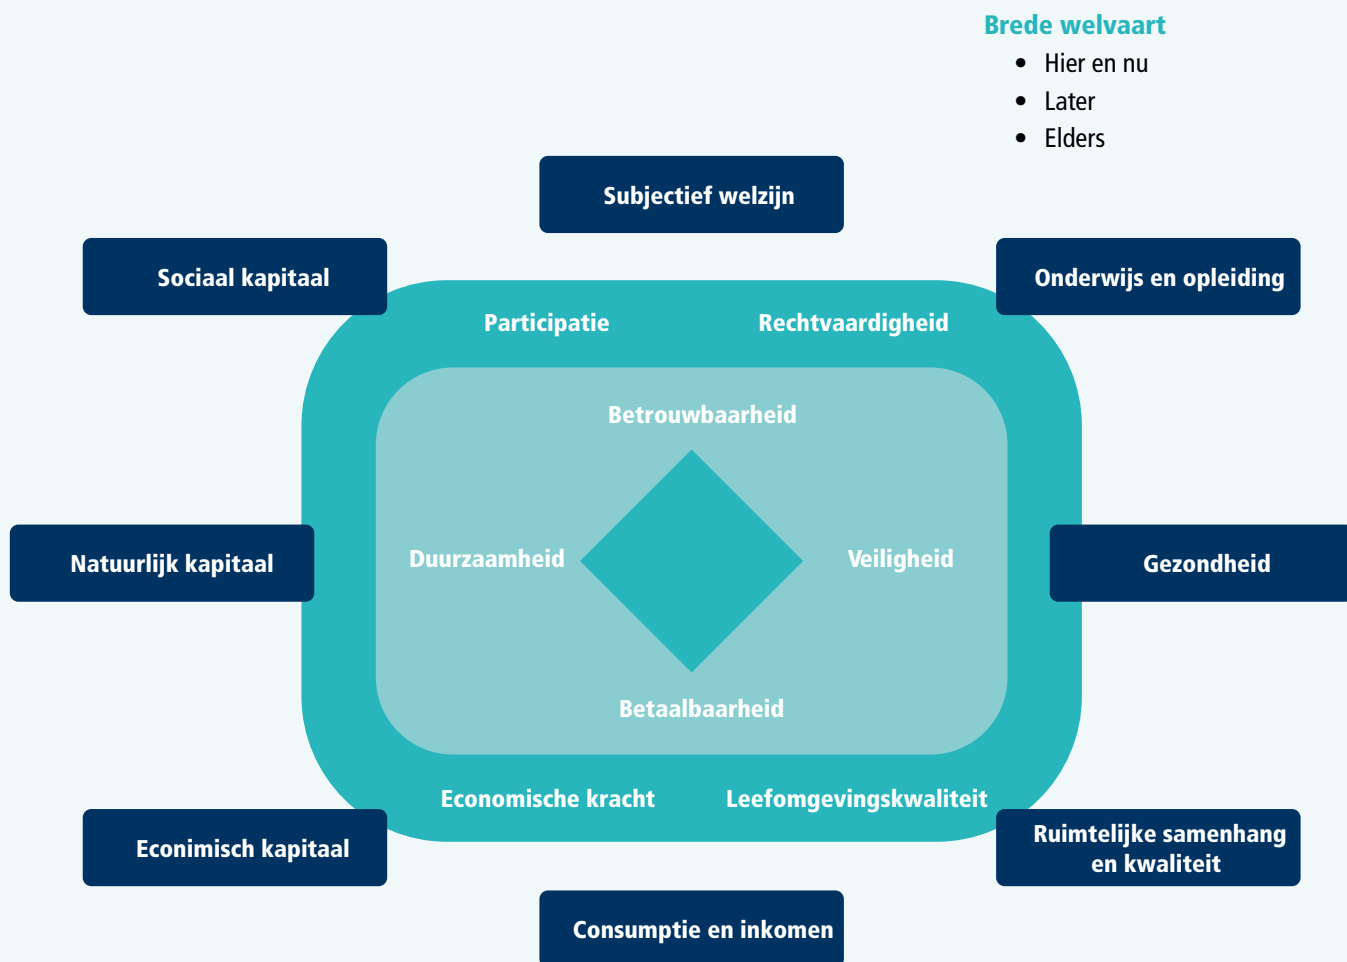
Brede welvaart
- Hier en nu
- Later
- Elders

Subjectief welzijn

Sociaal kapitaal

Onderwijs en opleiding

Participatie

Rechtvaardigheid

Betrouwbaarheid

Natuurlijk kapitaal

Duurzaamheid

Veiligheid

Gezondheid

Betaalbaarheid

Economische kracht

Leefomgevingskwaliteit

Econimisch kapitaal

Ruimtelijke samenhang en kwaliteit

Consumptie en inkomen